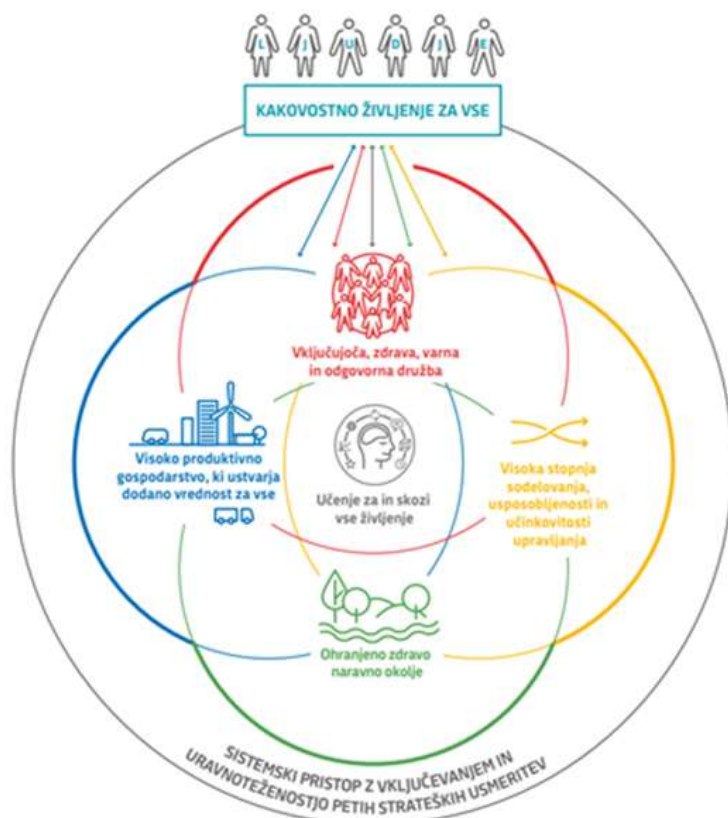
L J U D J E

KAKOVOSTNO ŽIVLJENJE ZA VSE

Vključujoča, zdrava, varna in odgovorna družba

Visoko produktivno gospodarstvo, ki ustvarja dodano vrednost za vse

Učenje za in skozi vse življenje

Visoka stopnja sodelovanja, usposobljenosti in učinkovitosti upravljanja

Ohranjeno zdravo naravno okolje

SISTEMSKI PRISTOP Z VKLJUČEVANJEM IN URAVNOTEŽENOSTJO PETIH STRATEŠKIH USMERITEV